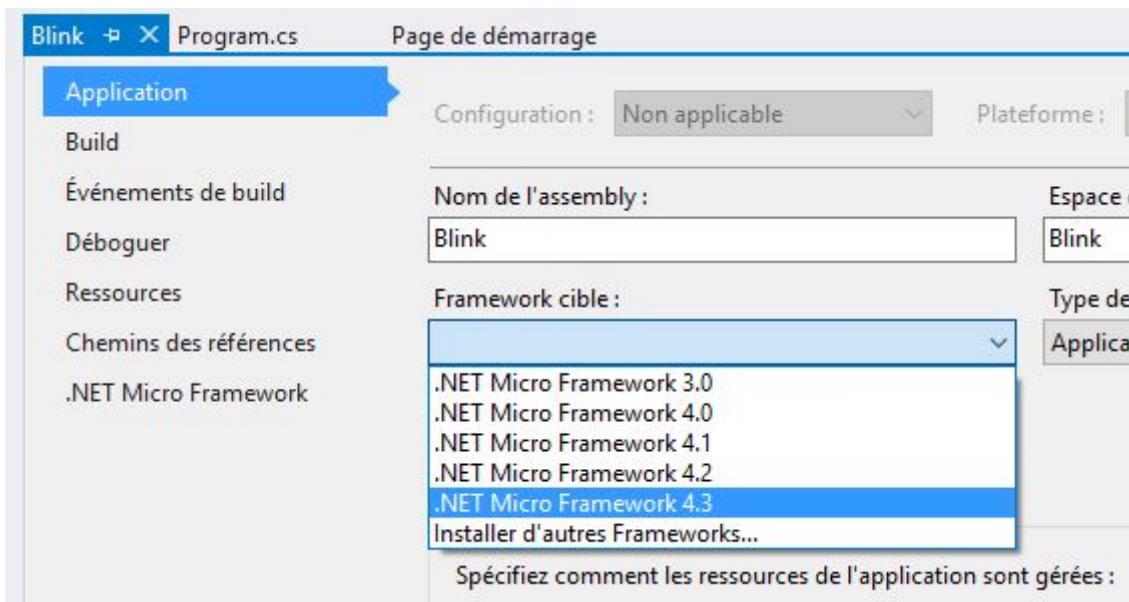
Blink ⊕ ✕ Program.cs Page de démarrage

Application
Build
Événements de build
Déboguer
Ressources
Chemins des références
.NET Micro Framework

Configuration : Non applicable Plateforme :

Nom de l'assembly :
Blink

Espace
Blink

Framework cible :

Type de
Applica

.NET Micro Framework 3.0
.NET Micro Framework 4.0
.NET Micro Framework 4.1
.NET Micro Framework 4.2
.NET Micro Framework 4.3
Installer d'autres Frameworks...

Spécifiez comment les ressources de l'application sont gérées :